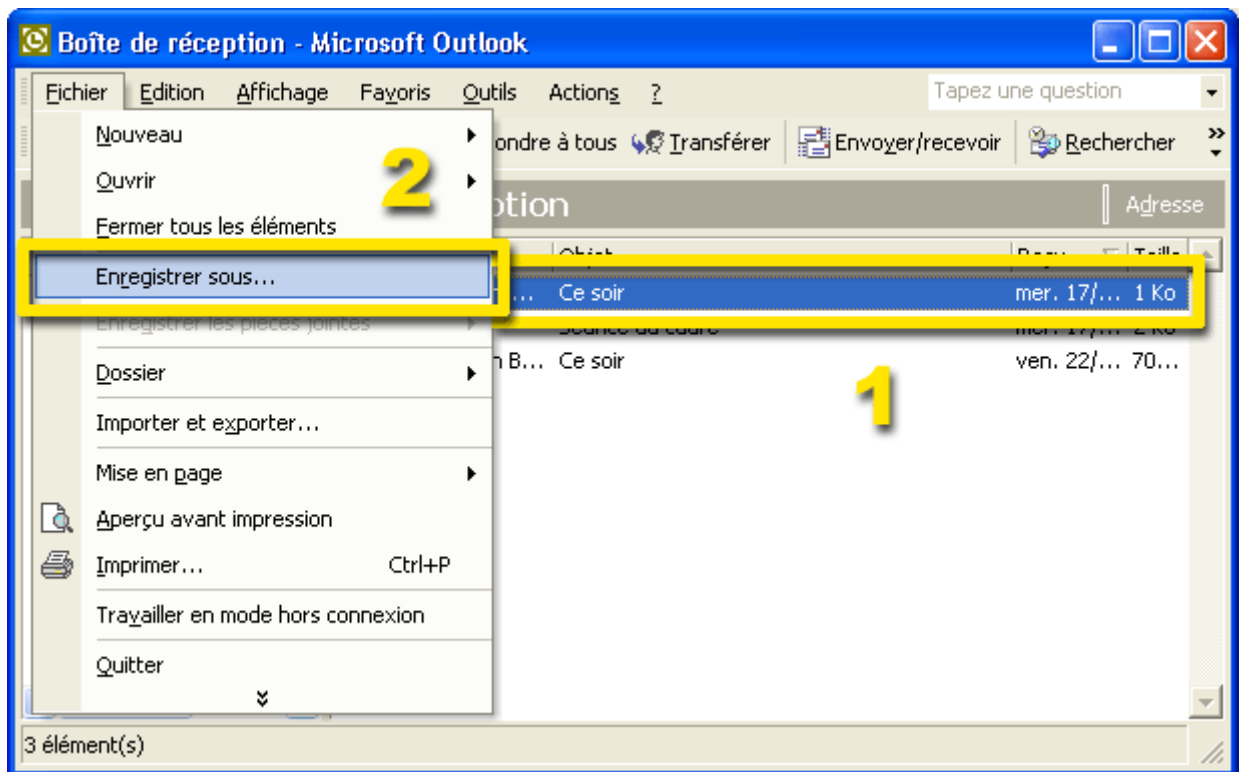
Boîte de réception - Microsoft Outlook

Fichier Edition Affichage Favoris Outils Actions ?

Tapez une question

Nouveau
Ouvrir
Fermer tous les éléments
Enregistrer sous...
Enregistrer les pièces jointes
Dossier
Importer et exporter...
Mise en page
Aperçu avant impression
Imprimer... Ctrl+P
Travailler en mode hors connexion
Quitter

2

ondre à tous Transférer Envoyer/recevoir Rechercher

ption

Adresse

Objet Reçu Taille

... Ce soir mer. 17/... 1 Ko
Séance du cadre mer. 17/... 2 Ko
n B... Ce soir ven. 22/... 70...

1

3 élément(s)